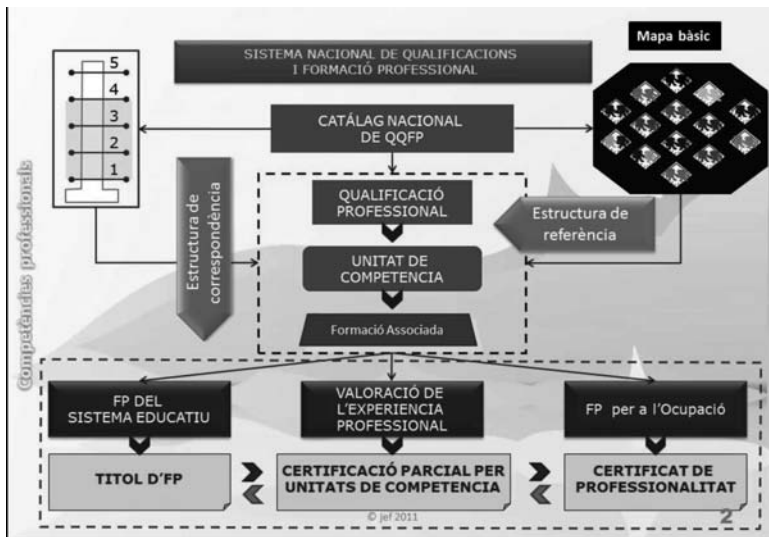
SISTEMA NACIONAL DE QUALIFICACIONS I FORMACIÓ PROFESSIONAL

Mapa bàsic

5
4
3
2
1

CATÀLAG NACIONAL DE QQFP

Competències professionals

Estructura de correspondència

QUALIFICACIÓ PROFESSIONAL

Estructura de referència

UNITAT DE COMPETENCIA

Formació Associada

FP DEL SISTEMA EDUCATIU

VALORACIÓ DE L'EXPERIENCIA PROFESSIONAL

FP per a l'Ocupació

TITOL D'FP

CERTIFICACIÓ PARCIAL PER UNITATS DE COMPETENCIA

CERTIFICAT DE PROFESSIONALITAT

© jef 2011

2